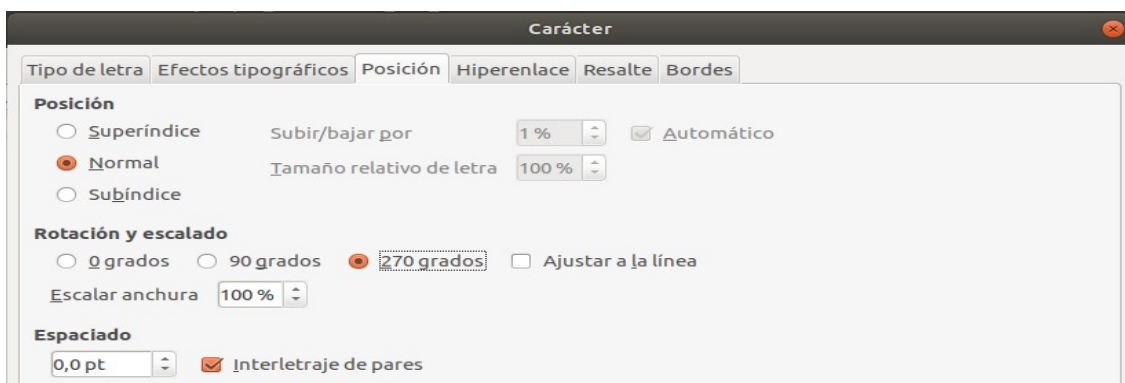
Carácter

Tipo de letra | Efectos tipográficos | Posición | Hiperenlace | Resalte | Bordes

Posición

Superíndice
Normal
Subíndice

Subir/bajar por 1 %
Tamaño relativo de letra 100 %
Automático

Rotación y escalado

0 grados
90 grados
270 grados
Ajustar a la línea

Escalar anchura 100 %

Espaciado

0,0 pt
Interletraje de pares